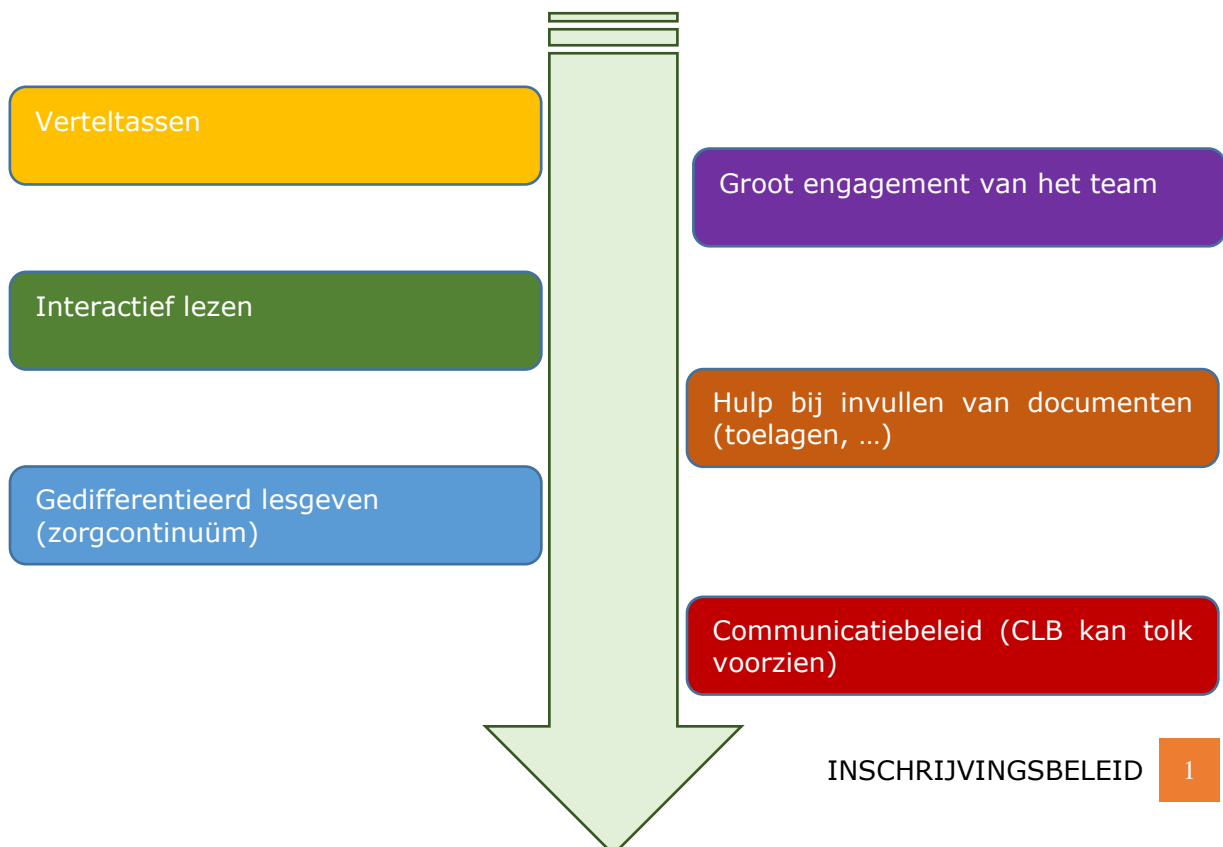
Verteltassen

Groot engagement van het team

Interactief lezen

Hulp bij invullen van documenten (toelagen, …)

Gedifferentieerd lesgeven (zorgcontinuüm)

Communicatiebeleid (CLB kan tolk voorzien)

INSCHRIJVINGSBELEID

1